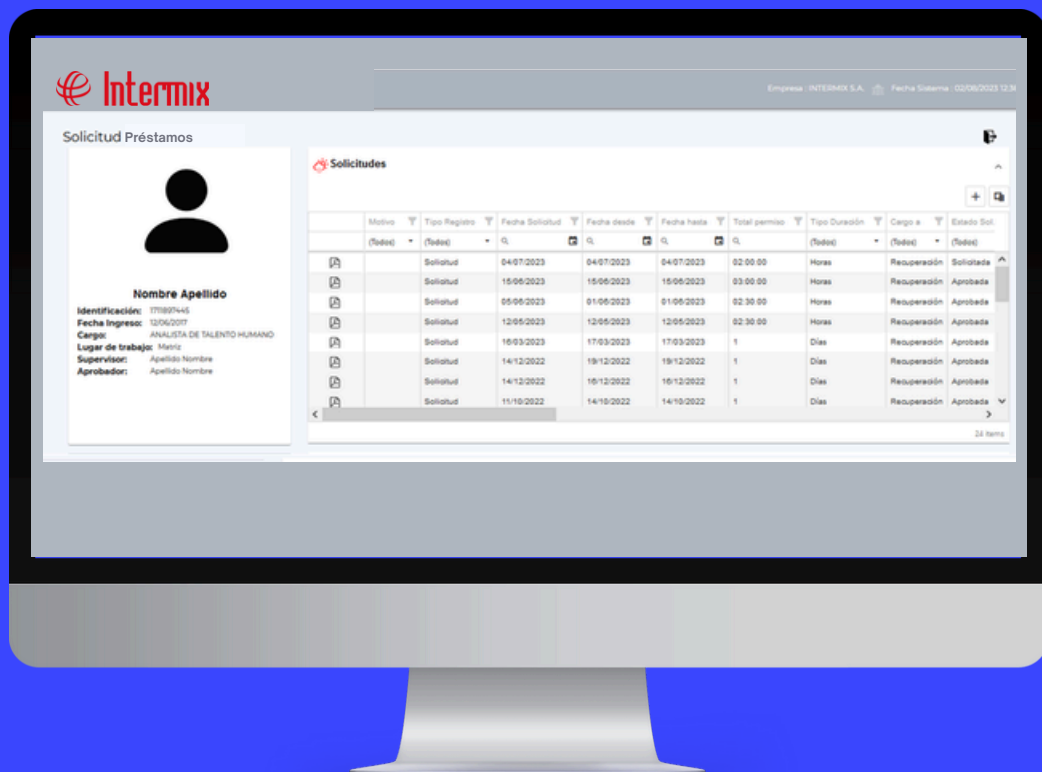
Intermix

Empresa : INTERMIX S.A. Fecha Sistema : 02/08/2023 12:3

Solicitud Préstamos

Nombre Apellido
Identificación: 1711897445
Fecha Ingreso: 12/06/2017
Cargo: ANALISTA DE TALENTO HUMANO
Lugar de trabajo: Matriz
Supervisor: Apellido Nombre
Aprobador: Apellido Nombre

Solicitudes

| | Motivo | Tipo Registro | Fecha Solicitud | Fecha desde | Fecha hasta | Total permiso | Tipo Duración | Cargo a | Estado Sol. |
|---|---|---|---|---|---|---|---|---|---|
| | (Todos) | (Todos) | | | | | (Todos) | (Todos) | (Todos) |
| | | Solicitud | 04/07/2023 | 04/07/2023 | 04/07/2023 | 02:00:00 | Horas | Recuperación | Solicitada |
| | | Solicitud | 15/06/2023 | 15/06/2023 | 15/06/2023 | 03:00:00 | Horas | Recuperación | Aprobada |
| | | Solicitud | 05/06/2023 | 01/06/2023 | 01/06/2023 | 02:30:00 | Horas | Recuperación | Aprobada |
| | | Solicitud | 12/05/2023 | 12/05/2023 | 12/05/2023 | 02:30:00 | Horas | Recuperación | Aprobada |
| | | Solicitud | 16/03/2023 | 17/03/2023 | 17/03/2023 | 1 | Días | Recuperación | Aprobada |
| | | Solicitud | 14/12/2022 | 19/12/2022 | 19/12/2022 | 1 | Días | Recuperación | Aprobada |
| | | Solicitud | 14/12/2022 | 16/12/2022 | 16/12/2022 | 1 | Días | Recuperación | Aprobada |
| | | Solicitud | 11/10/2022 | 14/10/2022 | 14/10/2022 | 1 | Días | Recuperación | Aprobada |

24 items